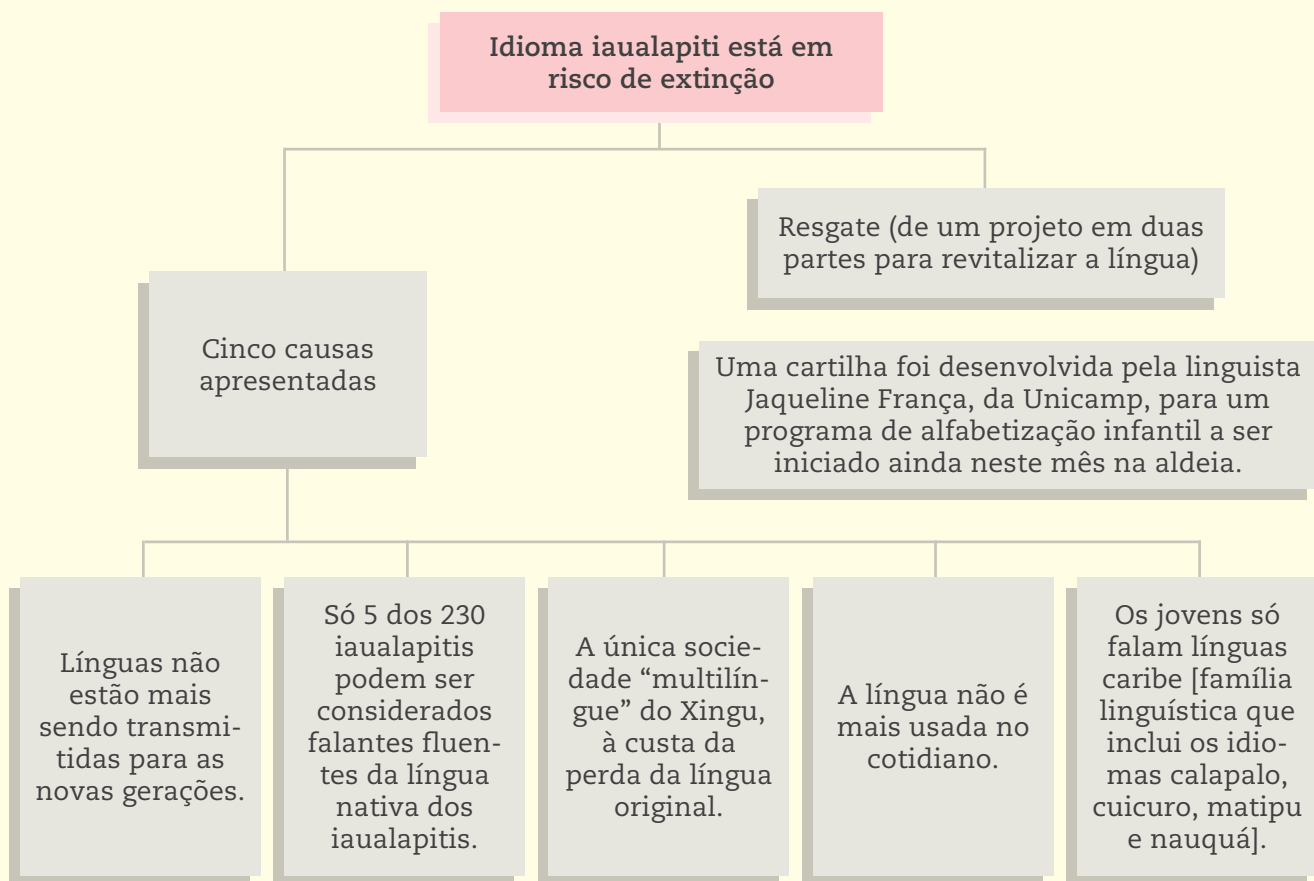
Idioma iaualapiti está em risco de extinção

Resgate (de um projeto em duas partes para revitalizar a língua)

Cinco causas apresentadas

Uma cartilha foi desenvolvida pela linguista Jaqueline França, da Unicamp, para um programa de alfabetização infantil a ser iniciado ainda neste mês na aldeia.

Línguas não estão mais sendo transmitidas para as novas gerações.

Só 5 dos 230 iaualapitis podem ser considerados falantes fluentes da língua nativa dos iaualapitis.

A única sociedade "multilíngue" do Xingu, à custa da perda da língua original.

A língua não é mais usada no cotidiano.

Os jovens só falam línguas caribe [família linguística que inclui os idiomas calapalo, cuicuro, matipu e nauquá].